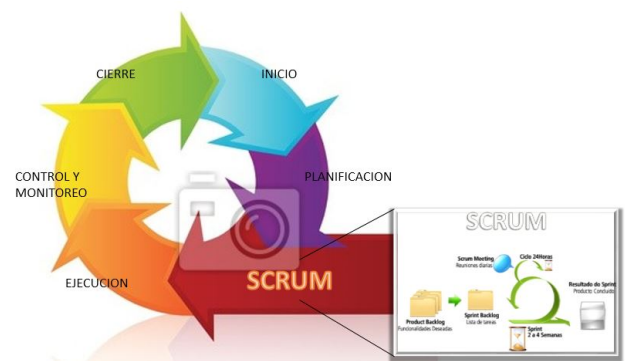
CIERRE

INICIO

PLANIFICACION

CONTROL Y MONITOREO

EJECUCION

SCRUM

SCRUM

Scrum Meeting
Reuniones diarias

Ciclo 24Horas

Product Backlog
Funcionalidades Deseadas

Sprint Backlog
Lista de tareas

Resultado do Sprint
Producto Concluido

Sprint
2 a 4 Semanas